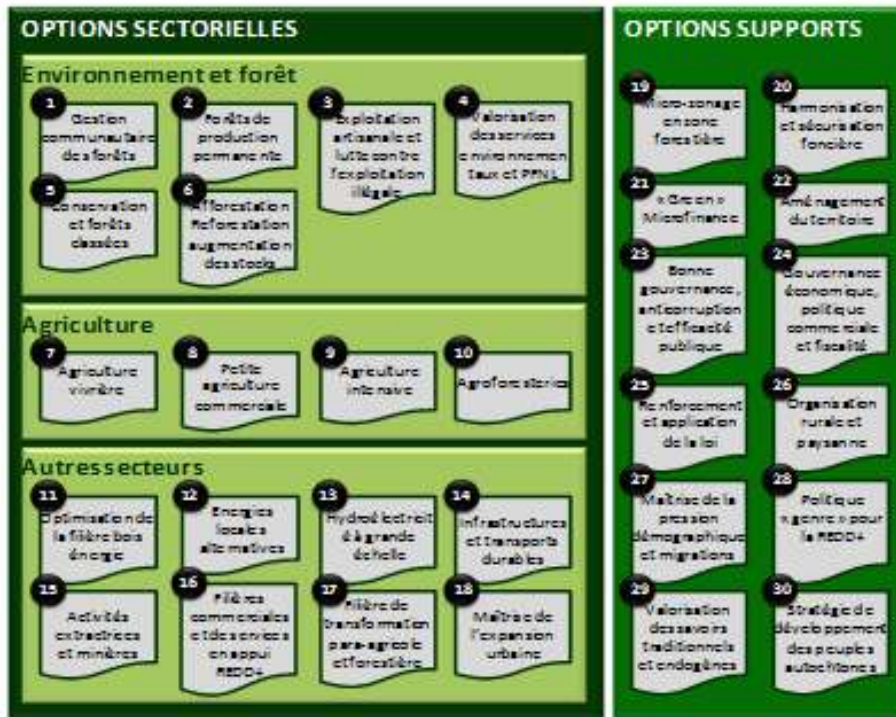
OPTIONS SECTORIELLES

Environnement et forêt

1 Gestion communautaire des forêts

2 Forêts de production permanente

3 Exploitation artisanale et lutte contre l'exploitation illégale

4 Valorisation des services environnementaux et PFNL

5 Conservation et forêts classées

6 Afforestation Reforestation augmentation des stocks

Agriculture

7 Agriculture vivrière

8 Petite agriculture commerciale

9 Agriculture intensive

10 Agroforesterie

Autres secteurs

11 Optimisation de la filière bois énergie

12 Energies locales alternatives

13 Hydroélectricité à grande échelle

14 Infrastructures et transports durables

15 Activités extractrices et minières

16 Filières commerciales et de services en appui REDD+

17 Filière de transformation para-agricole et forestière

18 Maîtrise de l'expansion urbaine

OPTIONS SUPPORTS

19 Micro-zonage en zone forestière

20 Harmonisation et sécurisation foncière

21 « Green » Microfinance

22 Aménagement du territoire

23 Bonne gouvernance, anticorruption et efficacité publique

24 Gouvernance économique, politique commerciale et fiscalité

25 Renforcement et application de la loi

26 Organisation rurale et paysanne

27 Maîtrise de la pression démographique et migrations

28 Politique « genre » pour la REDD+

29 Valorisation des savoirs traditionnels et endogènes

30 Stratégie de développement des peuples autochtones